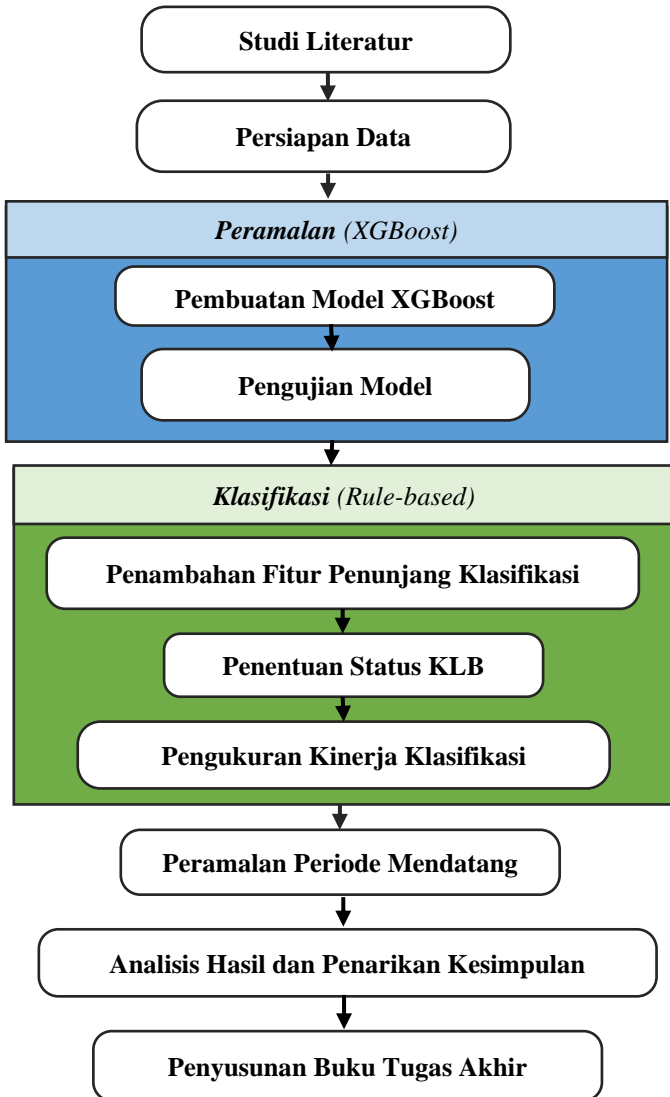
Studi Literatur

Persiapan Data

*Peramalan* (XGBoost)

Pembuatan Model XGBoost

Pengujian Model

*Klasifikasi* (Rule-based)

Penambahan Fitur Penunjang Klasifikasi

Penentuan Status KLB

Pengukuran Kinerja Klasifikasi

Peramalan Periode Mendatang

Analisis Hasil dan Penarikan Kesimpulan

Penyusunan Buku Tugas Akhir